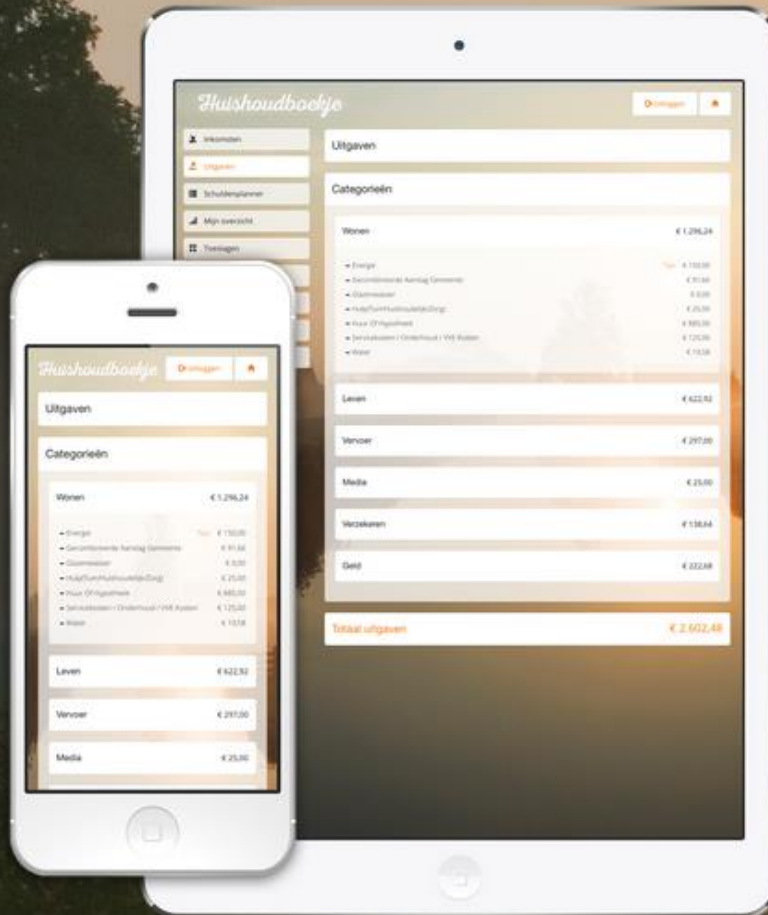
Huishoudboekje

Uitloggen

Inkomsten
Uitgaven
Schuldenplanner
Mijn overzicht
Toeslagen

Uitgaven

Categorieën

Wonen € 1.296,24

Energie Tips € 150,00
Gecombineerde Aanslag Gemeente € 91,66
Glazenwasser € 0,00
Hulp/Tuin/Huishoudelijk/Zorg € 25,00
Huur Of Hypotheek € 885,00
Servicekosten / Onderhoud / VvE Kosten € 125,00
Water € 19,58

Leven € 622,92

Vervoer € 297,00

Media € 25,00

Verzekeren € 138,64

Geld € 222,68

Totaal uitgaven € 2.602,48

Huishoudboekje

Uitloggen

Uitgaven

Categorieën

Wonen € 1.296,24

Energie Tips € 150,00
Gecombineerde Aanslag Gemeente € 91,66
Glazenwasser € 0,00
Hulp/Tuin/Huishoudelijk/Zorg € 25,00
Huur Of Hypotheek € 885,00
Servicekosten / Onderhoud / VvE Kosten € 125,00
Water € 19,58

Leven € 622,92

Vervoer € 297,00

Media € 25,00